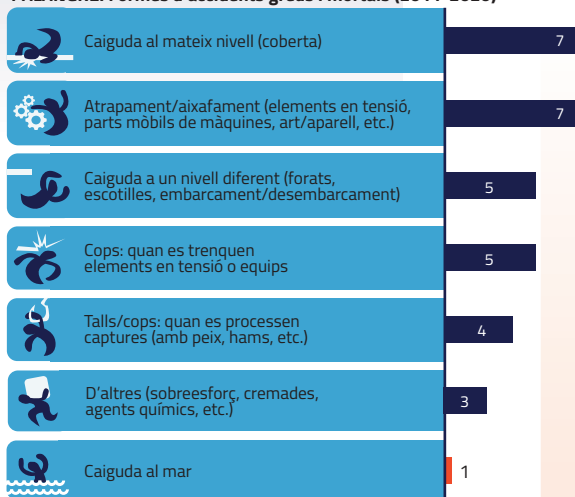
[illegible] d'accidents greus i mortals (2017-2020)

Caiguda al mateix nivell (coberta) 7

Atrapament/aixafament (elements en tensió, parts mòbils de màquines, art/aparell, etc.) 7

Caiguda a un nivell diferent (forats, escotilles, embarcament/desembarcament) 5

Cops: quan es trenquen elements en tensió o equips 5

Talls/cops: quan es processen captures (amb peix, hams, etc.) 4

D'altres (sobreesforç, cremades, agents químics, etc.) 3

Caiguda al mar 1